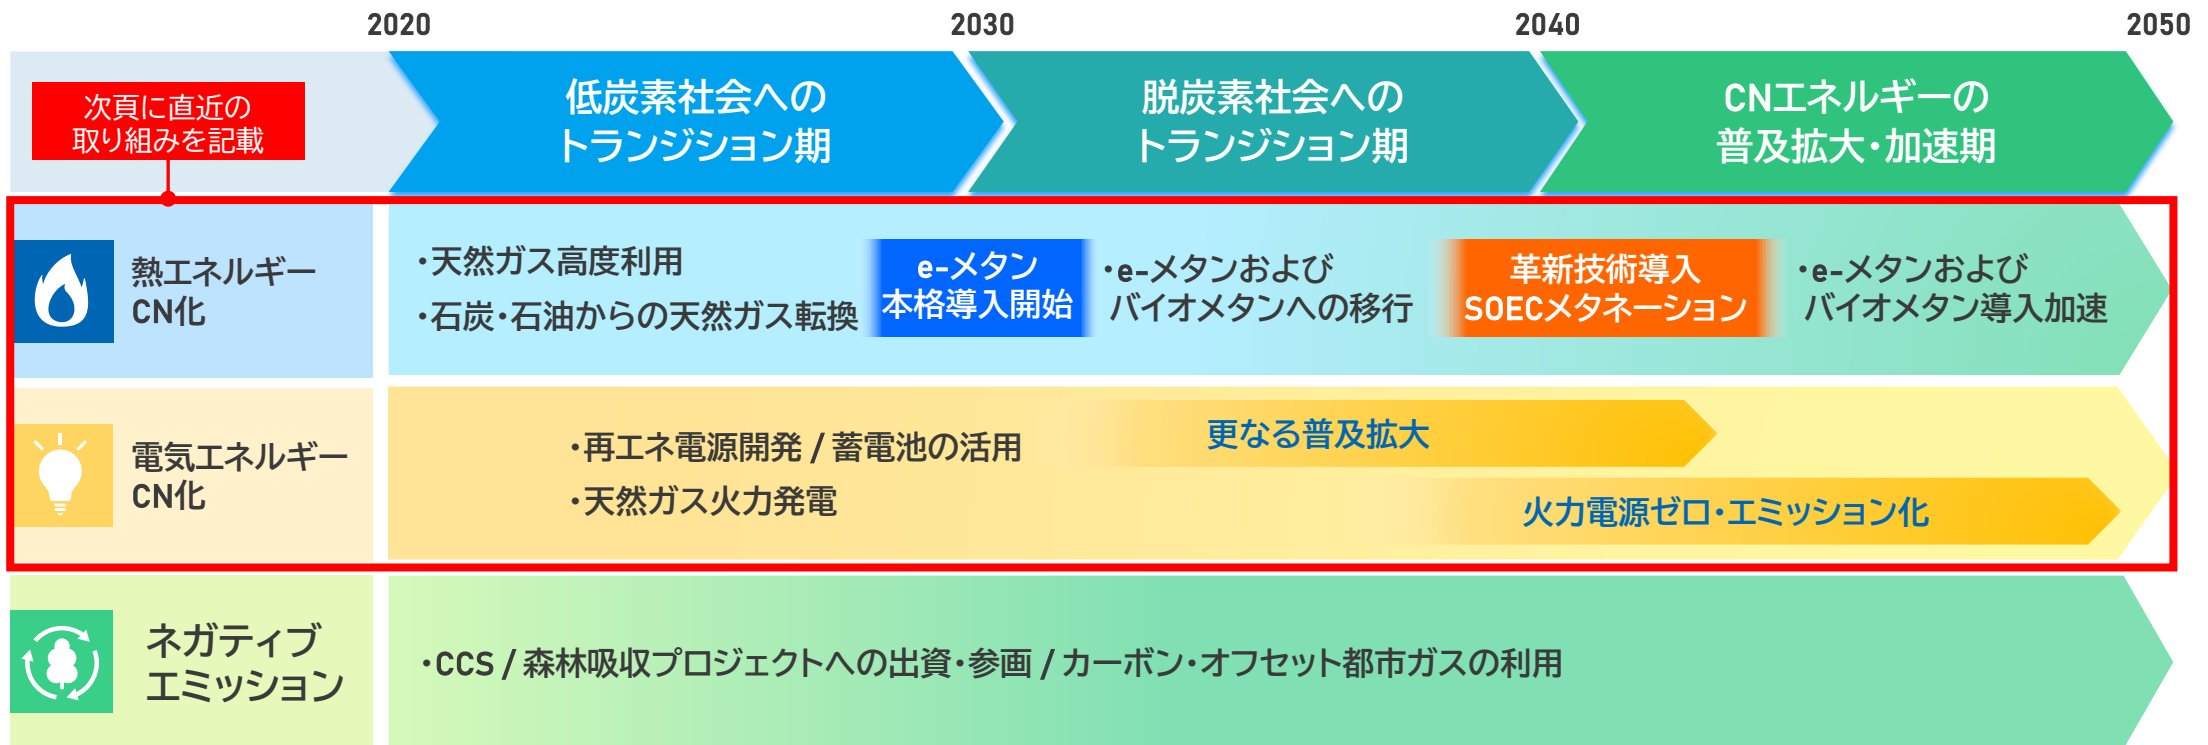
2020 2030 2040 2050

次頁に直近の取り組みを記載

低炭素社会へのトランジション期

脱炭素社会へのトランジション期

CNエネルギーの普及拡大・加速期

熱エネルギーCN化

・天然ガス高度利用
・石炭・石油からの天然ガス転換

e-メタン本格導入開始

・e-メタンおよびバイオメタンへの移行

革新技術導入SOECメタネーション

・e-メタンおよびバイオメタン導入加速

電気エネルギーCN化

・再エネ電源開発 / 蓄電池の活用
・天然ガス火力発電

更なる普及拡大

火力電源ゼロ・エミッション化

ネガティブエミッション

・CCS / 森林吸収プロジェクトへの出資・参画 / カーボン・オフセット都市ガスの利用